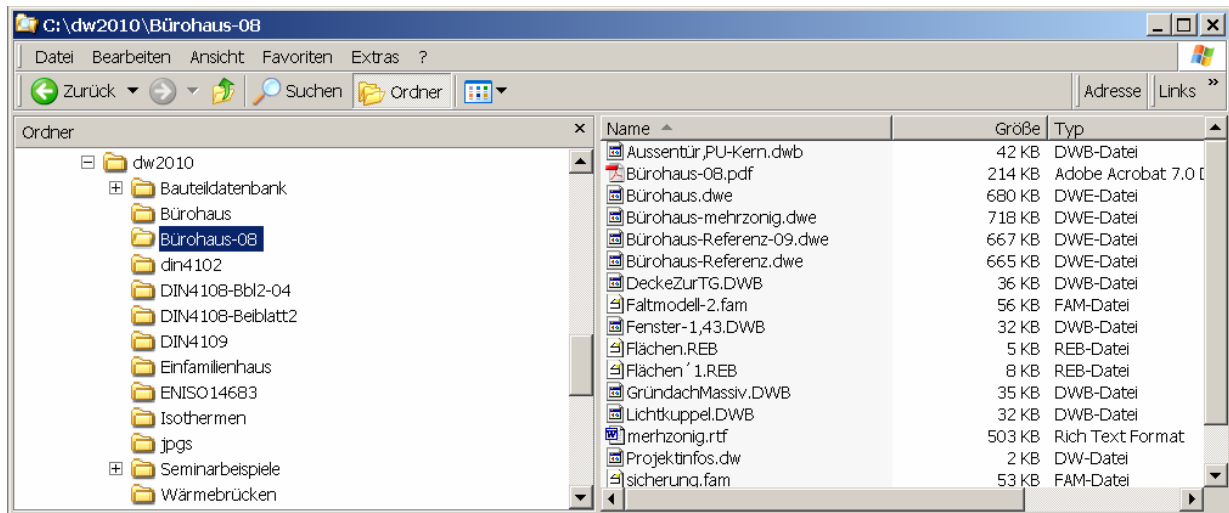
C:\dw2010\Bürohaus-08

Datei Bearbeiten Ansicht Favoriten Extras ?

Zurück Suchen Ordner Adresse Links »

Ordner ×

dw2010
Bauteildatenbank
Bürohaus
Bürohaus-08
din4102
DIN4108-Bbl2-04
DIN4108-Beiblatt2
DIN4109
Einfamilienhaus
ENISO14683
Isothermen
jpgs
Seminarbeispiele
Wärmebrücken

| Name | Größe | Typ |
|---|---|---|
| Aussentür,PU-Kern.dwb | 42 KB | DWB-Datei |
| Bürohaus-08.pdf | 214 KB | Adobe Acrobat 7.0 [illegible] |
| Bürohaus.dwe | 680 KB | DWE-Datei |
| Bürohaus-mehrzonig.dwe | 718 KB | DWE-Datei |
| Bürohaus-Referenz-09.dwe | 667 KB | DWE-Datei |
| Bürohaus-Referenz.dwe | 665 KB | DWE-Datei |
| DeckeZurTG.DWB | 36 KB | DWB-Datei |
| Faltmodell-2.fam | 56 KB | FAM-Datei |
| Fenster-1,43.DWB | 32 KB | DWB-Datei |
| Flächen.REB | 5 KB | REB-Datei |
| Flächen´1.REB | 8 KB | REB-Datei |
| GründachMassiv.DWB | 35 KB | DWB-Datei |
| Lichtkuppel.DWB | 32 KB | DWB-Datei |
| merhzonig.rtf | 503 KB | Rich Text Format |
| Projektinfos.dw | 2 KB | DW-Datei |
| sicherung.fam | 53 KB | FAM-Datei |